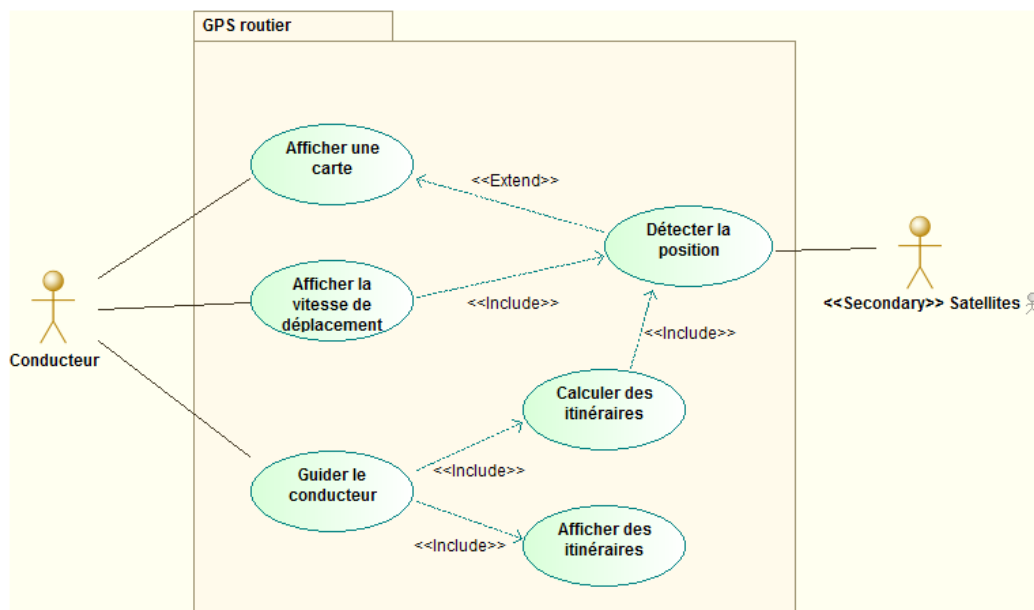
GPS routier

Afficher une carte

<<Extend>>

Détecter la position

Afficher la vitesse de déplacement

<<Include>>

<<Include>>

Conducteur

<<Secondary>> Satellites

Calculer des itinéraires

Guider le conducteur

<<Include>>

<<Include>>

Afficher des itinéraires